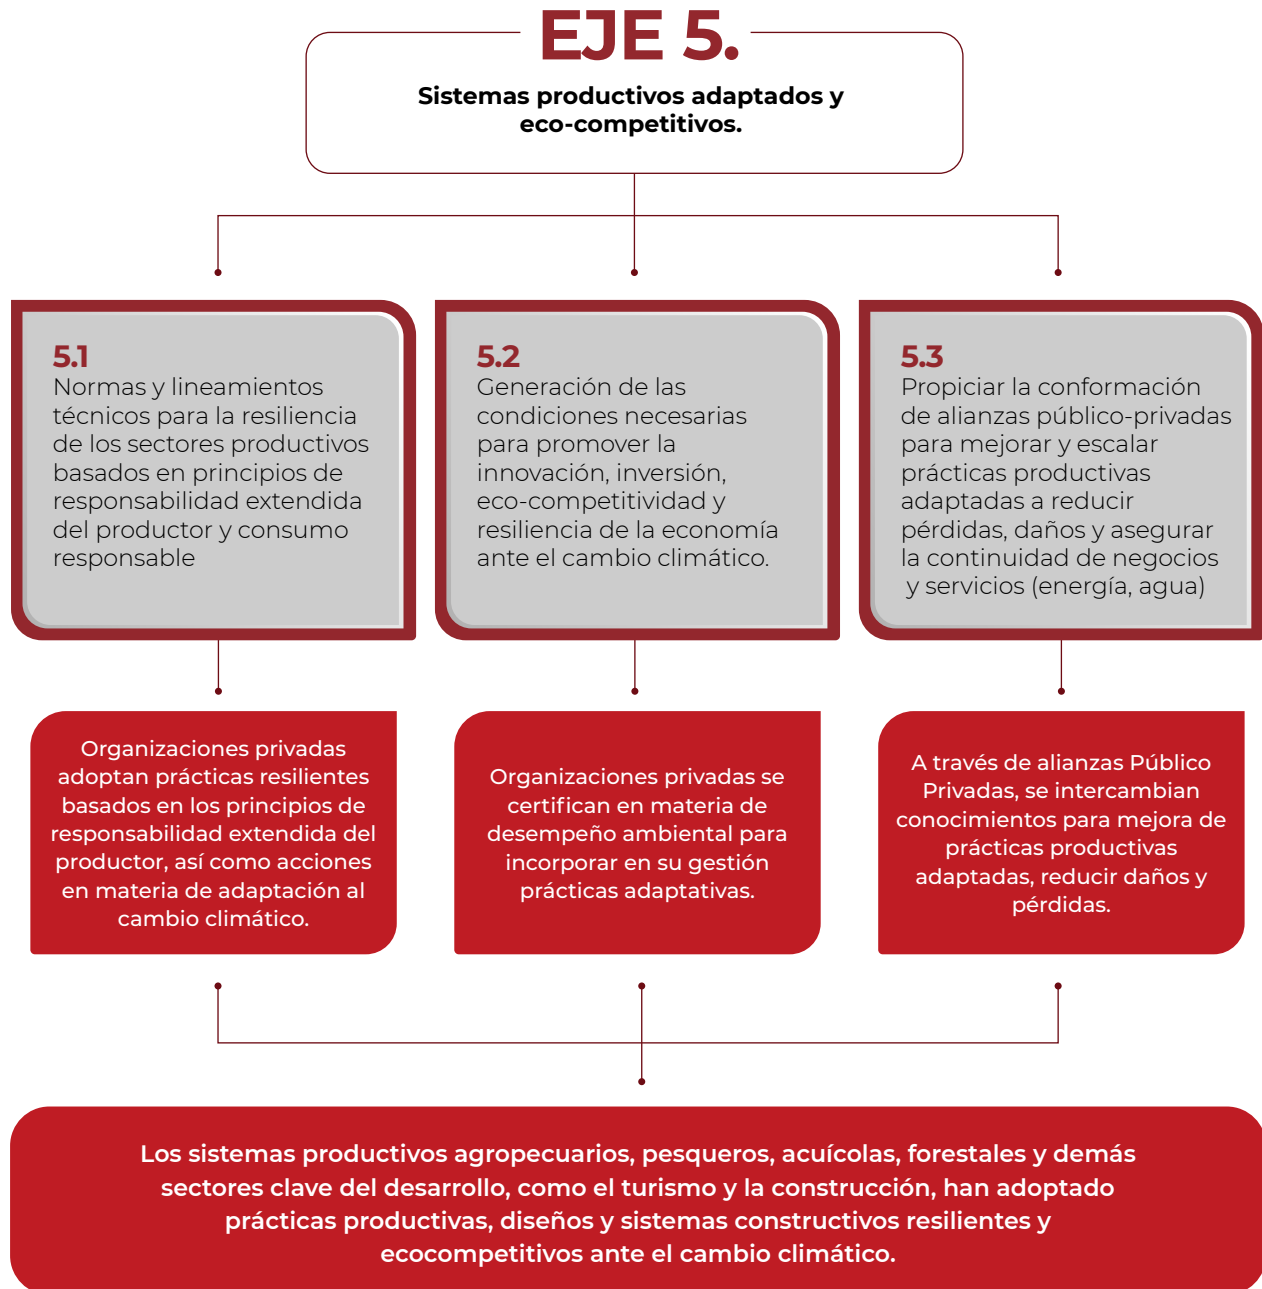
EJE 5.

Sistemas productivos adaptados y eco-competitivos.

5.1
Normas y lineamientos técnicos para la resiliencia de los sectores productivos basados en principios de responsabilidad extendida del productor y consumo responsable

5.2
Generación de las condiciones necesarias para promover la innovación, inversión, eco-competitividad y resiliencia de la economía ante el cambio climático.

5.3
Propiciar la conformación de alianzas público-privadas para mejorar y escalar prácticas productivas adaptadas a reducir pérdidas, daños y asegurar la continuidad de negocios y servicios (energía, agua)

Organizaciones privadas adoptan prácticas resilientes basados en los principios de responsabilidad extendida del productor, así como acciones en materia de adaptación al cambio climático.

Organizaciones privadas se certifican en materia de desempeño ambiental para incorporar en su gestión prácticas adaptativas.

A través de alianzas Público Privadas, se intercambian conocimientos para mejora de prácticas productivas adaptadas, reducir daños y pérdidas.

Los sistemas productivos agropecuarios, pesqueros, acuícolas, forestales y demás sectores clave del desarrollo, como el turismo y la construcción, han adoptado prácticas productivas, diseños y sistemas constructivos resilientes y ecocompetitivos ante el cambio climático.